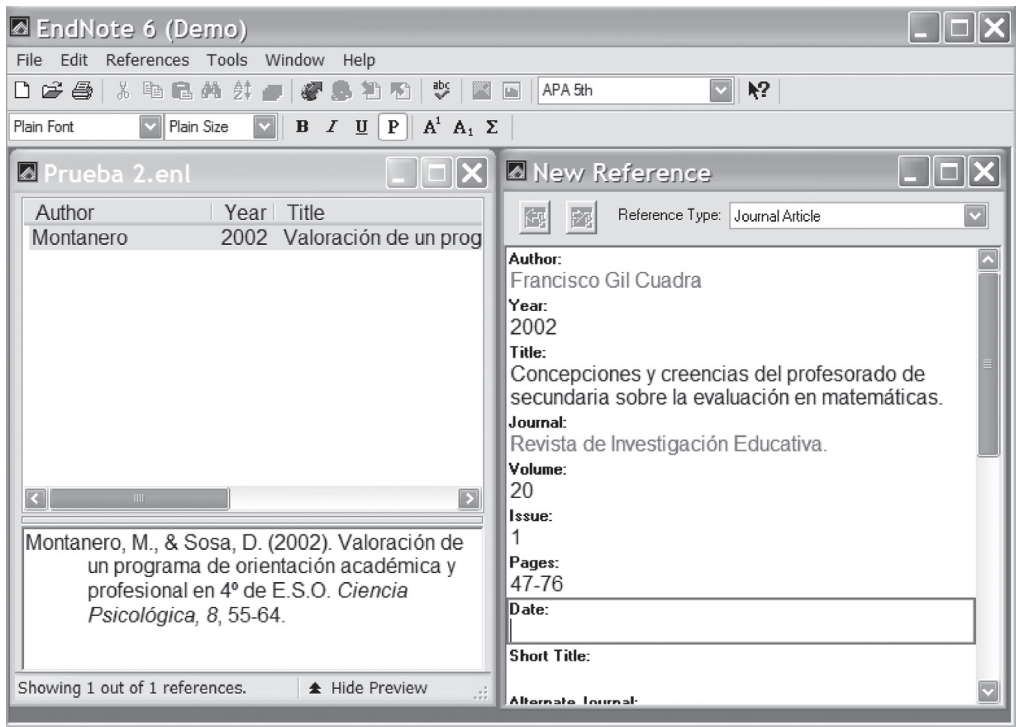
EndNote 6 (Demo)

File Edit References Tools Window Help

APA 5th

Plain Font Plain Size B I U P $A^1$ $A_1$ Σ

Prueba 2.enl

| Author | Year | Title |
|---|---|---|
| Montanero | 2002 | Valoración de un prog |

Montanero, M., & Sosa, D. (2002). Valoración de un programa de orientación académica y profesional en 4º de E.S.O. Ciencia Psicológica, 8, 55-64.

Showing 1 out of 1 references. Hide Preview

New Reference

Reference Type: Journal Article

Author:
Francisco Gil Cuadra
Year:
2002
Title:
Concepciones y creencias del profesorado de secundaria sobre la evaluación en matemáticas.
Journal:
Revista de Investigación Educativa.
Volume:
20
Issue:
1
Pages:
47-76
Date:

Short Title:

Alternate Journal: